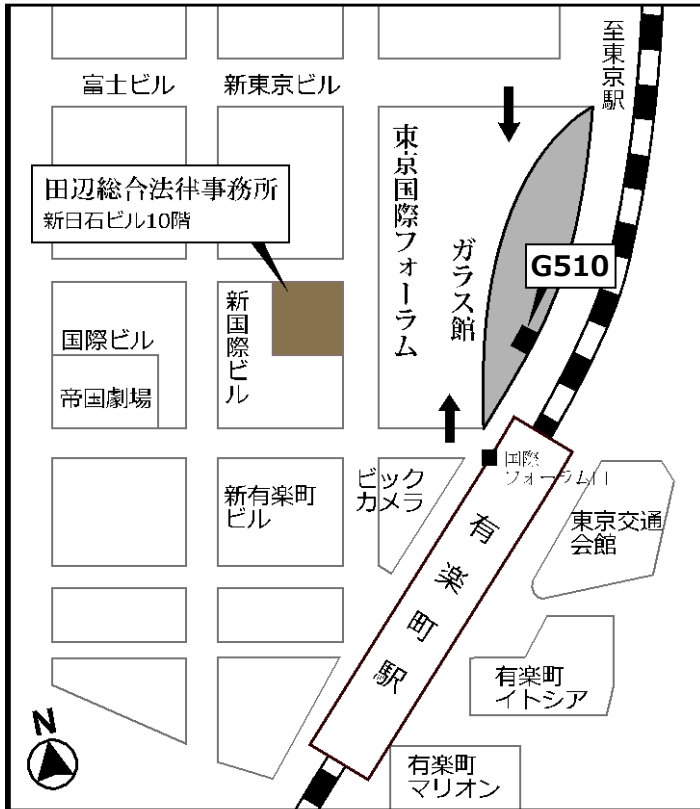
至東京駅

富士ビル

新東京ビル

東京国際フォーラム

ガラス館

G510

田辺総合法律事務所
新日石ビル10階

国際ビル

帝国劇場

新国際ビル

ビックカメラ

国際フォーラム口

新有楽町ビル

有楽町駅

東京交通会館

有楽町イトシア

N

有楽町マリオン